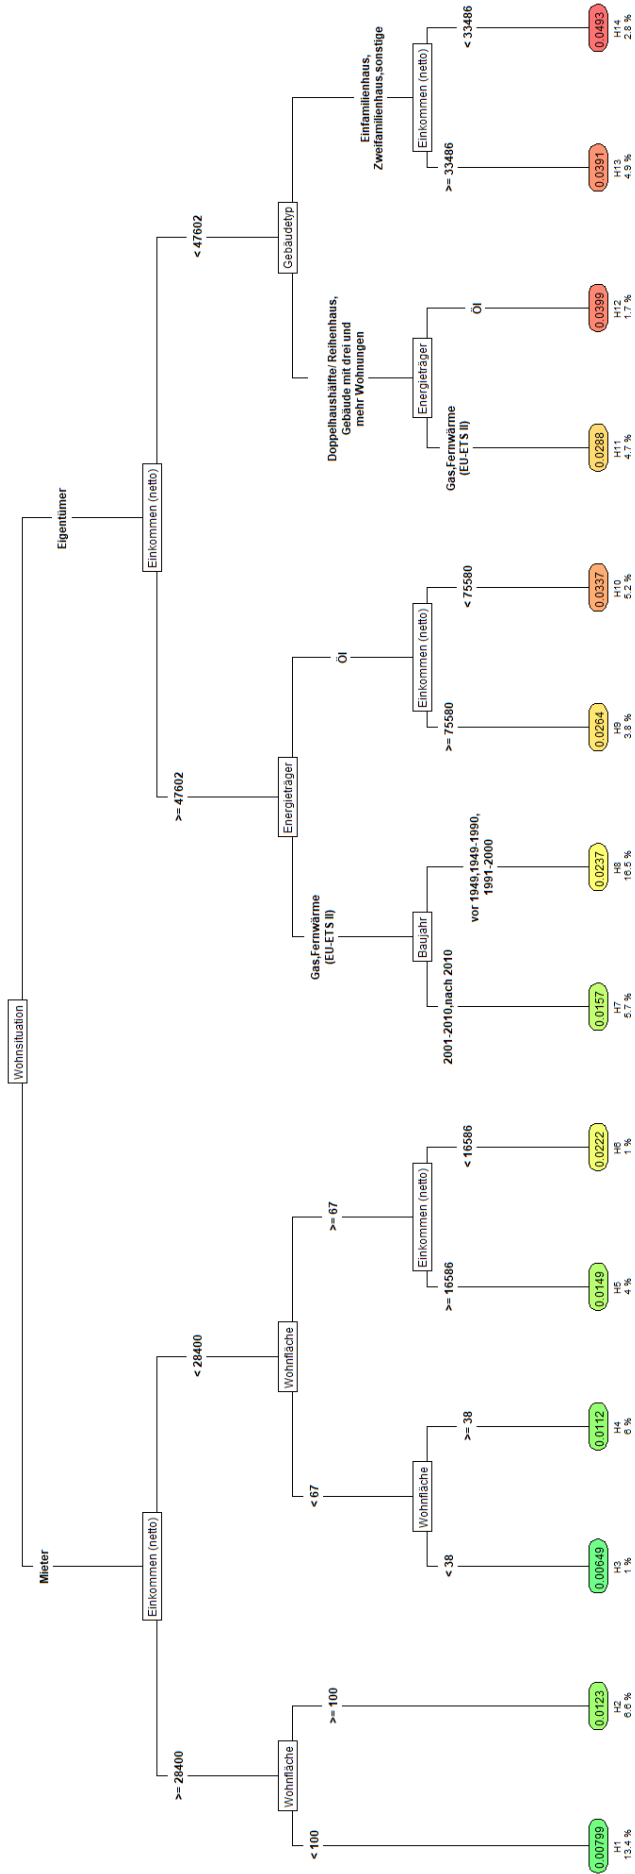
Wohnsituation

Mieter

Eigentümer

Einkommen (netto)

>= 28400

< 28400

Wohnfläche

< 100

>= 100

0.00799
H1
13.4 %

0.0123
H2
6.6 %

Wohnfläche

< 67

>= 67

Wohnfläche

< 38

>= 38

0.00649
H3
1 %

0.0112
H4
6 %

Einkommen (netto)

>= 16586

< 16586

0.0149
H5
4 %

0.0222
H6
1 %

Einkommen (netto)

>= 47602

< 47602

Energieträger

Gas,Fernwärme (EU-ETS II)

Öl

Baujahr

2001-2010,nach 2010

vor 1949,1949-1990, 1991-2000

0.0157
H7
5.7 %

0.0237
H8
18.5 %

Einkommen (netto)

>= 75580

< 75580

0.0264
H9
3.8 %

0.0337
H10
5.2 %

Gebäudetyp

Doppelhaushälfte/ Reihenhaus, Gebäude mit drei und mehr Wohnungen

Einfamilienhaus, Zweifamilienhaus,sonstige

Energieträger

Gas,Fernwärme (EU-ETS II)

Öl

0.0288
H11
4.7 %

0.0399
H12
1.7 %

Einkommen (netto)

>= 33486

< 33486

0.0391
H13
4.9 %

0.0493
H14
2.8 %